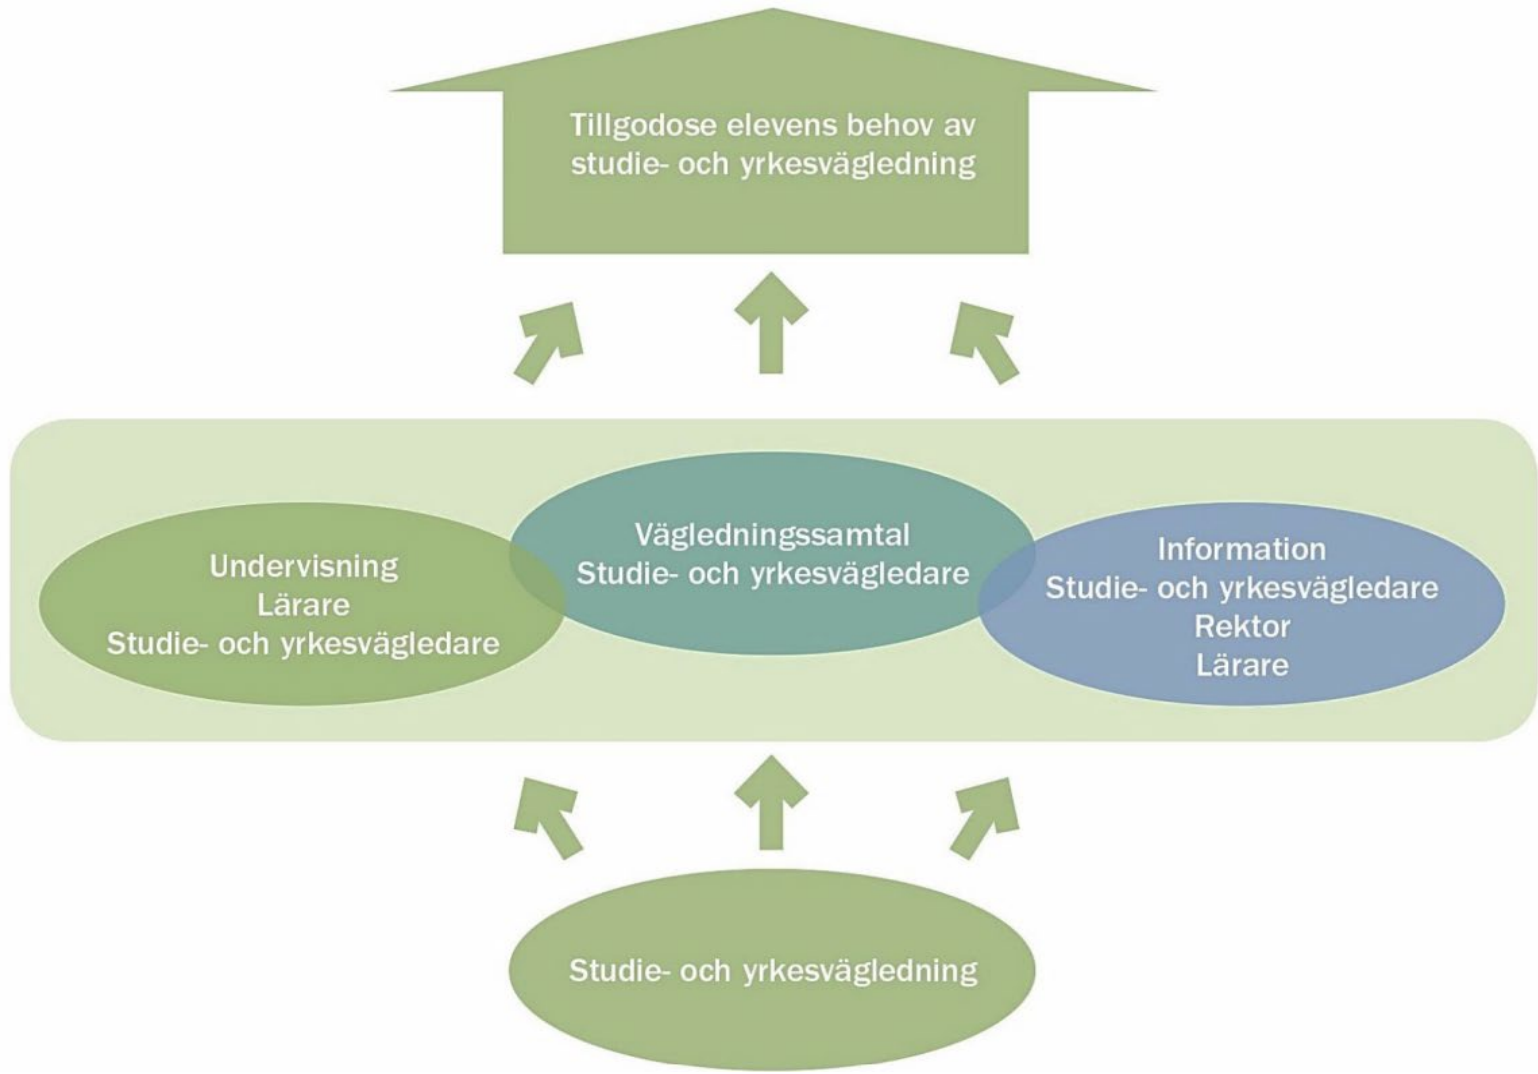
Tillgodose elevens behov av studie- och yrkesvägledning

Undervisning
Lärare
Studie- och yrkesvägledare

Vägledningssamtal
Studie- och yrkesvägledare

Information
Studie- och yrkesvägledare
Rektor
Lärare

Studie- och yrkesvägledning